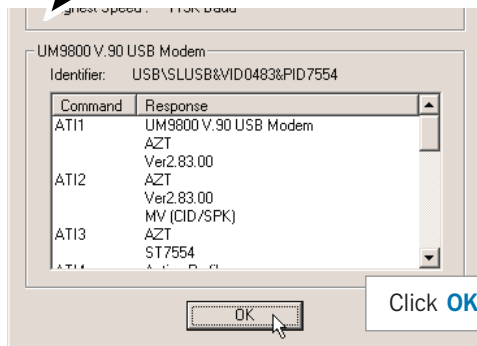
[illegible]ghest Speed: 115K Baud

UM9800 V.90 USB Modem

Identifier: USB\SLUSB&VID0483&PID7554

| Command | Response |
|---|---|
| ATI1 | UM9800 V.90 USB Modem |
| | AZT |
| | Ver2.83.00 |
| ATI2 | AZT |
| | Ver2.83.00 |
| | MV (CID/SPK) |
| ATI3 | AZT |
| | ST7554 |
| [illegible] | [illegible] |

OK

Click OK